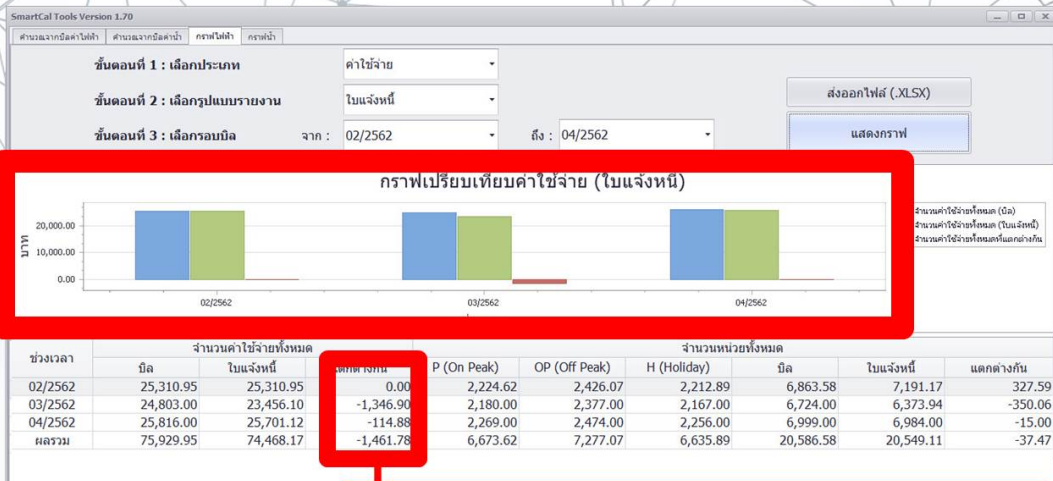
SmartCal Tools Version 1.70

คำนวณจากบิลค่าไฟฟ้า | คำนวณจากบิลค่าน้ำ | กราฟไฟฟ้า | กราฟน้ำ

ขั้นตอนที่ 1 : เลือกประเภท ค่าใช้จ่าย

ขั้นตอนที่ 2 : เลือกรูปแบบรายงาน ใบแจ้งหนี้

ขั้นตอนที่ 3 : เลือกรอบบิล จาก : 02/2562 ถึง : 04/2562

ส่งออกไฟล์ (.XLSX)

แสดงกราฟ

กราฟเปรียบเทียบค่าใช้จ่าย (ใบแจ้งหนี้)

บาท

20,000.00
10,000.00
0.00

02/2562 03/2562 04/2562

จำนวนค่าใช้จ่ายทั้งหมด (บิล)
จำนวนค่าใช้จ่ายทั้งหมด (ใบแจ้งหนี้)
จำนวนค่าใช้จ่ายทั้งหมดที่แตกต่างกัน

| ช่วงเวลา | จำนวนค่าใช้จ่ายทั้งหมด บิล | ใบแจ้งหนี้ | แตกต่างกัน | จำนวนหน่วยทั้งหมด P (On Peak) | OP (Off Peak) | H (Holiday) | บิล | ใบแจ้งหนี้ | แตกต่างกัน |
|---|---|---|---|---|---|---|---|---|---|
| 02/2562 | 25,310.95 | 25,310.95 | 0.00 | 2,224.62 | 2,426.07 | 2,212.89 | 6,863.58 | 7,191.17 | 327.59 |
| 03/2562 | 24,803.00 | 23,456.10 | -1,346.90 | 2,180.00 | 2,377.00 | 2,167.00 | 6,724.00 | 6,373.94 | -350.06 |
| 04/2562 | 25,816.00 | 25,701.12 | -114.88 | 2,269.00 | 2,474.00 | 2,256.00 | 6,999.00 | 6,984.00 | -15.00 |
| ผลรวม | 75,929.95 | 74,468.17 | -1,461.78 | 6,673.62 | 7,277.07 | 6,635.89 | 20,586.58 | 20,549.11 | -37.47 |